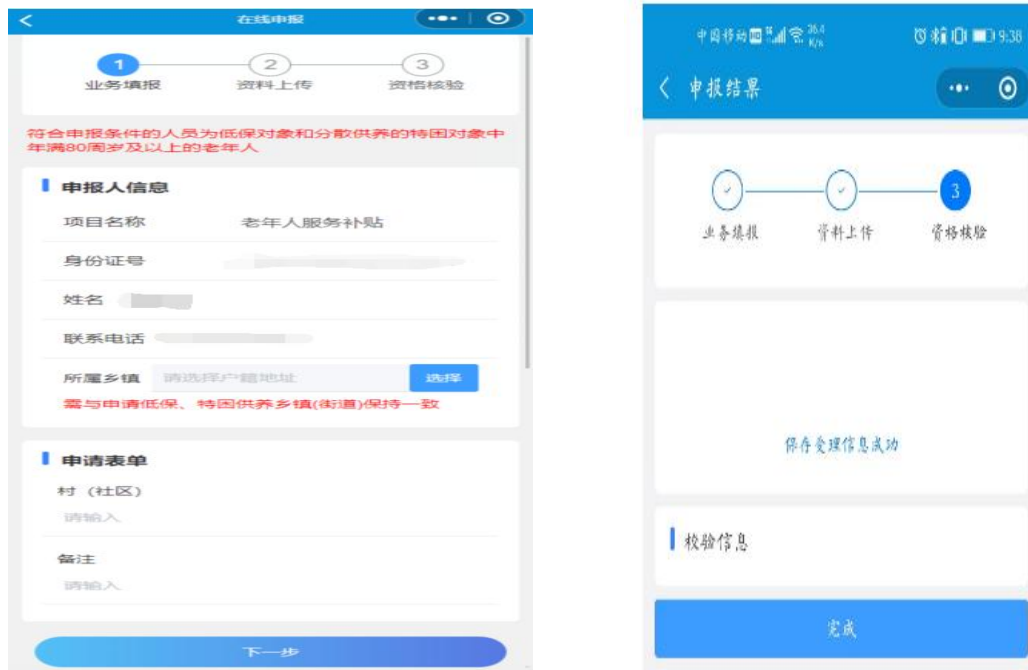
在线申报

1 业务填报　2 资料上传　3 资格核验

符合申报条件的人员为低保对象和分散供养的特困对象中年满80周岁及以上的老年人

申报人信息

项目名称　老年人服务补贴

身份证号

姓名

联系电话

所属乡镇　请选择户籍地址　选择

需与申请低保、特困供养乡镇(街道)保持一致

申请表单

村（社区）

请输入

备注

请输入

下一步

中国移动 36.4 K/s 9:38

申报结果

业务填报　资料上传　3 资格核验

保存受理信息成功

校验信息

完成